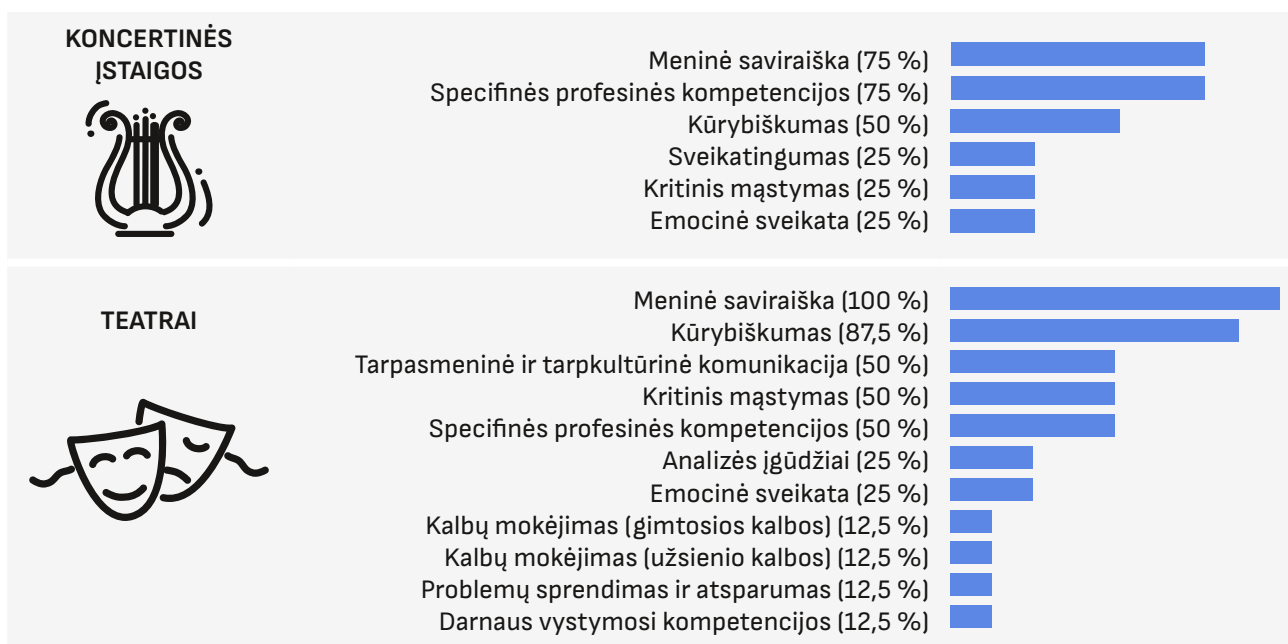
KONCERTINĖS ĮSTAIGOS

Meninė saviraiška (75 %)
Specifinės profesinės kompetencijos (75 %)
Kūrybiškumas (50 %)
Sveikatingumas (25 %)
Kritinis mąstymas (25 %)
Emocinė sveikata (25 %)

TEATRAI

Meninė saviraiška (100 %)
Kūrybiškumas (87,5 %)
Tarpasmeninė ir tarpkultūrinė komunikacija (50 %)
Kritinis mąstymas (50 %)
Specifinės profesinės kompetencijos (50 %)
Analizės įgūdžiai (25 %)
Emocinė sveikata (25 %)
Kalbų mokėjimas (gimtosios kalbos) (12,5 %)
Kalbų mokėjimas (užsienio kalbos) (12,5 %)
Problemų sprendimas ir atsparumas (12,5 %)
Darnaus vystymosi kompetencijos (12,5 %)